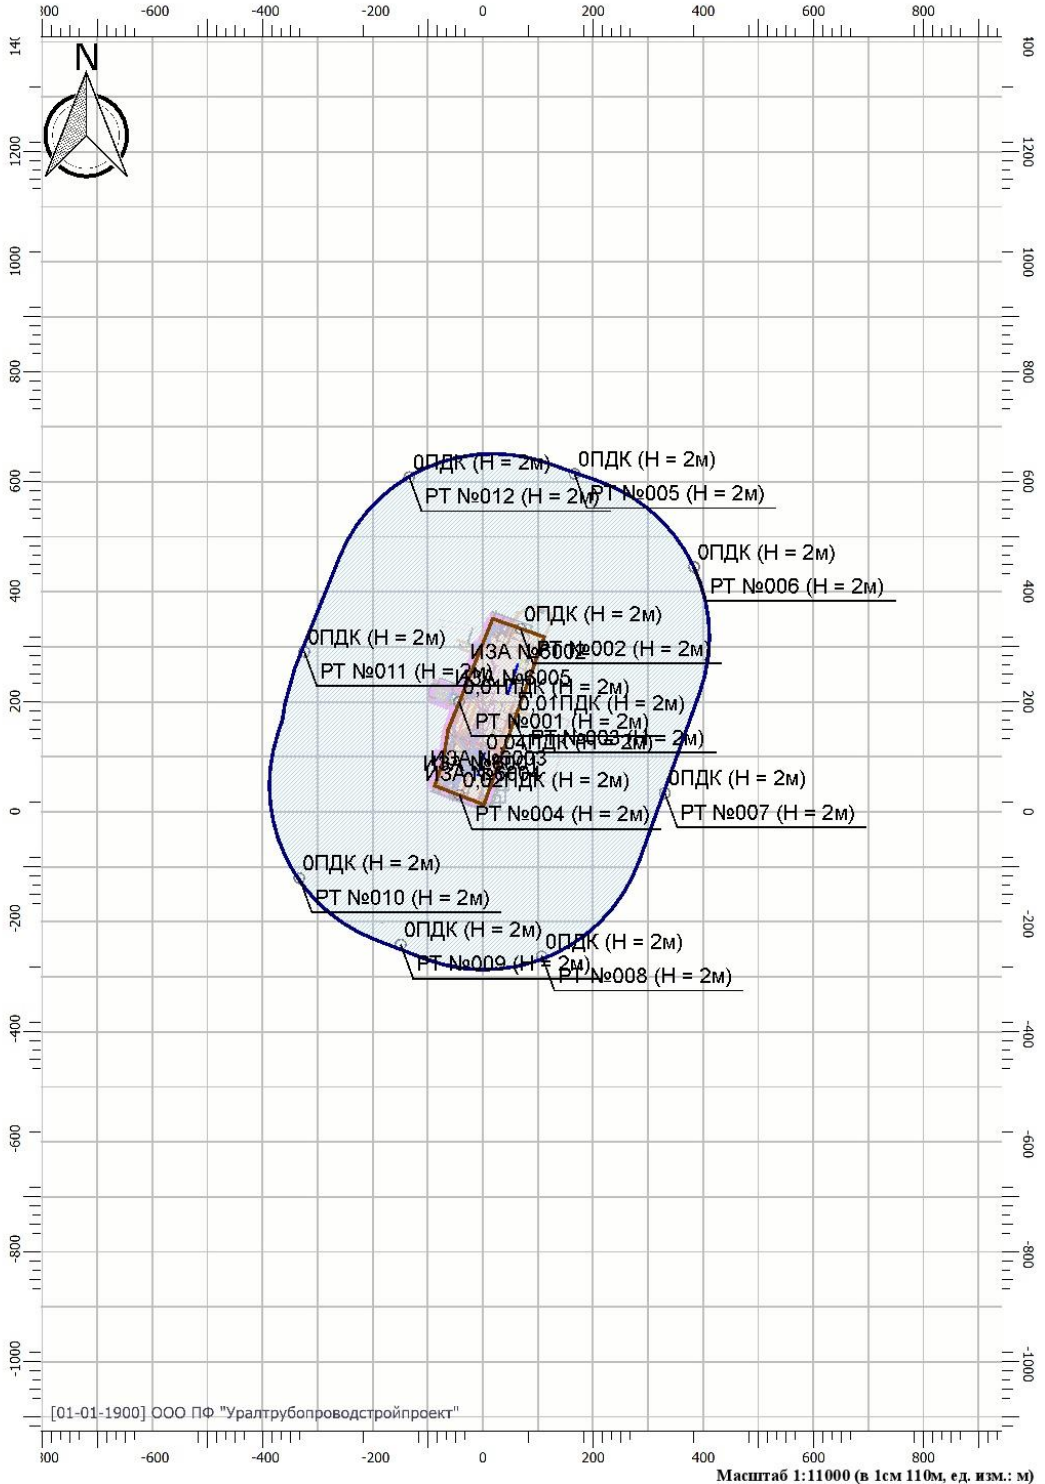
300 -600 -400 -200 0 200 400 600 800

N

1400 1200 1000 800 600 400 200 0 -200 -400 -600 -800 -1000

400 1200 1000 800 600 400 200 0 -200 -400 -600 -800 -1000

0ПДК (H = 2м)
PT №012 (H = 2м)
0ПДК (H = 2м)
PT №005 (H = 2м)
0ПДК (H = 2м)
PT №006 (H = 2м)
0ПДК (H = 2м)
PT №002 (H = 2м)
ИЗА №6002
0ПДК (H = 2м)
PT №011 (H = 2м)
ИЗА №6005
0,01ПДК (H = 2м)
0,01ПДК (H = 2м)
PT №001 (H = 2м)
PT №003 (H = 2м)
0,04ПДК (H = 2м)
ИЗА №6003
ИЗА №6004
0,02ПДК (H = 2м)
0ПДК (H = 2м)
PT №004 (H = 2м)
PT №007 (H = 2м)
0ПДК (H = 2м)
PT №010 (H = 2м)
0ПДК (H = 2м)
0ПДК (H = 2м)
PT №009 (H = 2м)
PT №008 (H = 2м)

[01-01-1900] ООО ПФ "Уралтрубопроводстройпроект"

300 -600 -400 -200 0 200 400 600 800

Масштаб 1:11000 (в 1см 110м, ед. изм.: м)